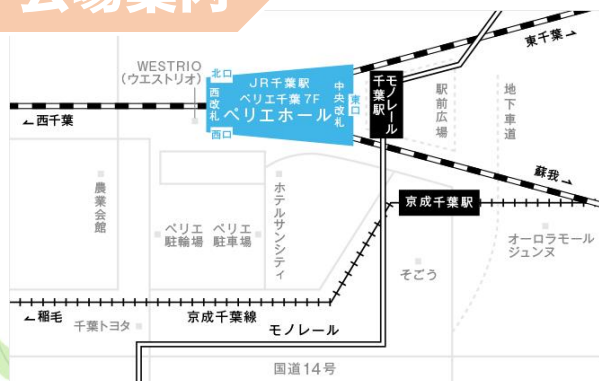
会場案内

WESTRIO
(ウエストリオ)

北口
西改札
西口

JR千葉駅
ペリエ千葉7F
ペリエホール

中央改札
東口

モノレール千葉駅

東千葉

西千葉

駅前広場

地下車道

蘇我

京成千葉駅

農業会館

ペリエ駐輪場

ペリエ駐車場

ホテルサンシティ

そごう

オーロラモールジュンヌ

稲毛

千葉トヨタ

京成千葉線

モノレール

国道14号